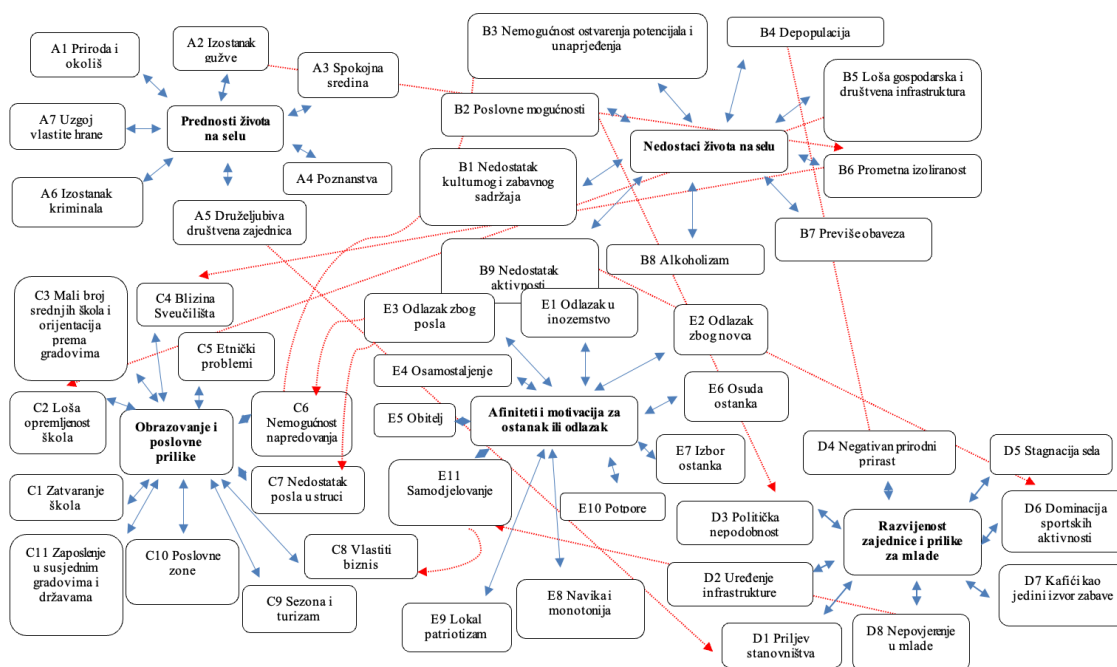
A1 Priroda i okoliš

A2 Izostanak gužve

A3 Spokojna sredina

B3 Nemogućnost ostvarenja potencijala i unapređenja

B4 Depopulacija

B5 Loša gospodarska i društvena infrastruktura

A7 Uzgoj vlastite hrane

Prednosti života na selu

B2 Poslovne mogućnosti

Nedostaci života na selu

B6 Prometna izoliranost

A4 Poznanstva

B1 Nedostatak kulturnog i zabavnog sadržaja

A6 Izostanak kriminala

A5 Druželjubiva društvena zajednica

B7 Previše obaveza

B8 Alkoholizam

B9 Nedostatak aktivnosti

C3 Mali broj srednjih škola i orijentacija prema gradovima

C4 Blizina Sveučilišta

E3 Odlazak zbog posla

E1 Odlazak u inozemstvo

E2 Odlazak zbog novca

C5 Etnički problemi

E4 Osamostaljenje

C2 Loša opremljenost škola

Obrazovanje i poslovne prilike

C6 Nemogućnost napredovanja

E5 Obitelj

Afiniteti i motivacija za ostanak ili odlazak

E6 Osuda ostanka

D4 Negativan prirodni prirast

D5 Stagnacija sela

E7 Izbor ostanka

C1 Zatvaranje škola

C7 Nedostatak posla u struci

E11 Samodjelovanje

E10 Potpore

D3 Politička nepodobnost

Razvijenost zajednice i prilike za mlade

D6 Dominacija sportskih aktivnosti

C11 Zaposlenje u susjednim gradovima i državama

C10 Poslovne zone

C8 Vlastiti biznis

D2 Uređenje infrastrukture

D7 Kafići kao jedini izvor zabave

C9 Sezona i turizam

E8 Navika i monotonija

E9 Lokal patriotizam

D1 Priljev stanovništva

D8 Nepovjerenje u mlade